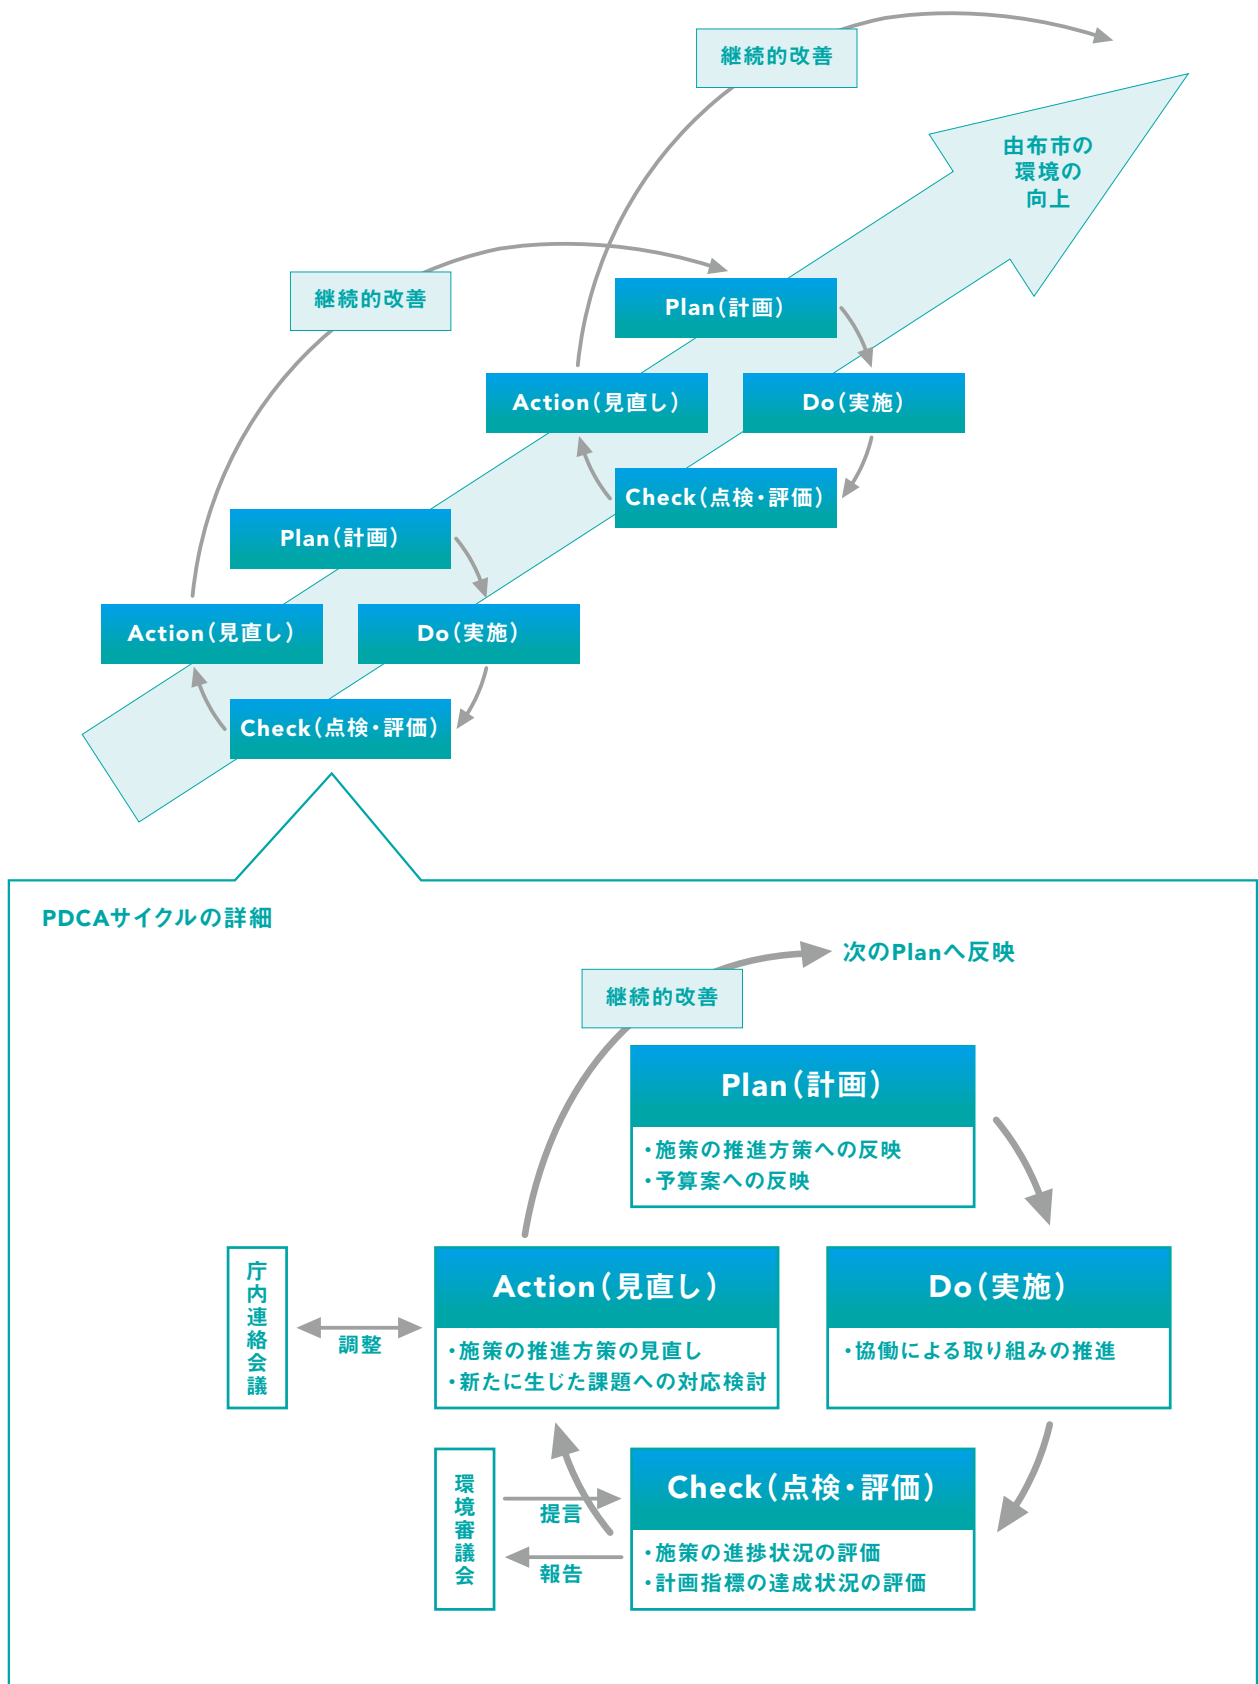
継続的改善

由布市の環境の向上

継続的改善

Plan（計画）

Action（見直し）

Do（実施）

Check（点検・評価）

Plan（計画）

Action（見直し）

Do（実施）

Check（点検・評価）

PDCAサイクルの詳細

次のPlanへ反映

継続的改善

Plan（計画）
・施策の推進方策への反映
・予算案への反映

庁内連絡会議

調整

Action（見直し）
・施策の推進方策の見直し
・新たに生じた課題への対応検討

Do（実施）
・協働による取り組みの推進

環境審議会

提言

報告

Check（点検・評価）
・施策の進捗状況の評価
・計画指標の達成状況の評価